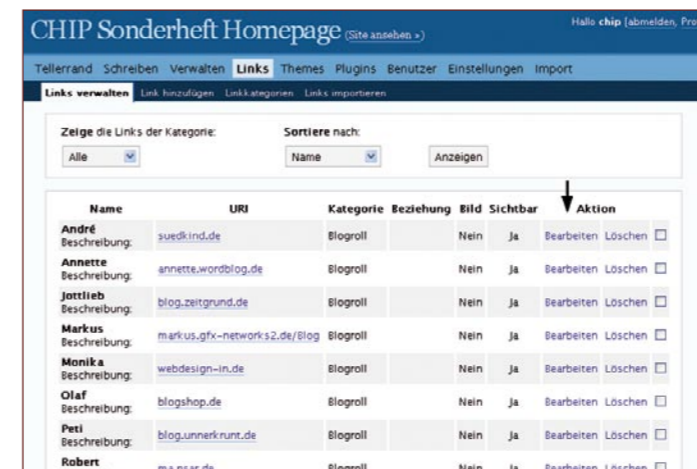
CHIP Sonderheft Homepage (Site ansehen »)

Hallo chip [abmelden, Pro

Tellerrand Schreiben Verwalten Links Themes Plugins Benutzer Einstellungen Import

Links verwalten Link hinzufügen Linkkategorien Links importieren

Zeige die Links der Kategorie: Alle

Sortiere nach: Name

Anzeigen

| Name | URI | Kategorie | Beziehung | Bild | Sichtbar | Aktion | | |
|---|---|---|---|---|---|---|---|---|
| André Beschreibung: | suedkind.de | Blogroll | | Nein | Ja | Bearbeiten | Löschen | ☐ |
| Annette Beschreibung: | annette.wordblog.de | Blogroll | | Nein | Ja | Bearbeiten | Löschen | ☐ |
| Jottlieb Beschreibung: | blog.zeitgrund.de | Blogroll | | Nein | Ja | Bearbeiten | Löschen | ☐ |
| Markus Beschreibung: | markus.gfx-networks2.de/Blog | Blogroll | | Nein | Ja | Bearbeiten | Löschen | ☐ |
| Monika Beschreibung: | webdesign-in.de | Blogroll | | Nein | Ja | Bearbeiten | Löschen | ☐ |
| Olaf Beschreibung: | blogshop.de | Blogroll | | Nein | Ja | Bearbeiten | Löschen | ☐ |
| Peti Beschreibung: | blog.unnerkrunt.de | Blogroll | | Nein | Ja | Bearbeiten | Löschen | ☐ |
| Robert | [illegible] | Blogroll | | Nein | Ja | Bearbeiten | Löschen | ☐ |